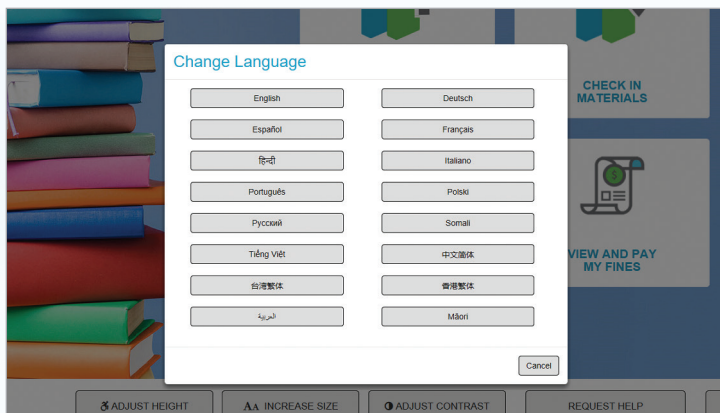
CHECK IN MATERIALS

VIEW AND PAY MY FINES

Change Language

English

Deutsch

Español

Français

हिन्दी

Italiano

Português

Polski

Русский

Somali

Tiếng Việt

中文简体

台湾繁体

香港繁体

العربية

Māori

Cancel

ADJUST HEIGHT

AA INCREASE SIZE

ADJUST CONTRAST

REQUEST HELP